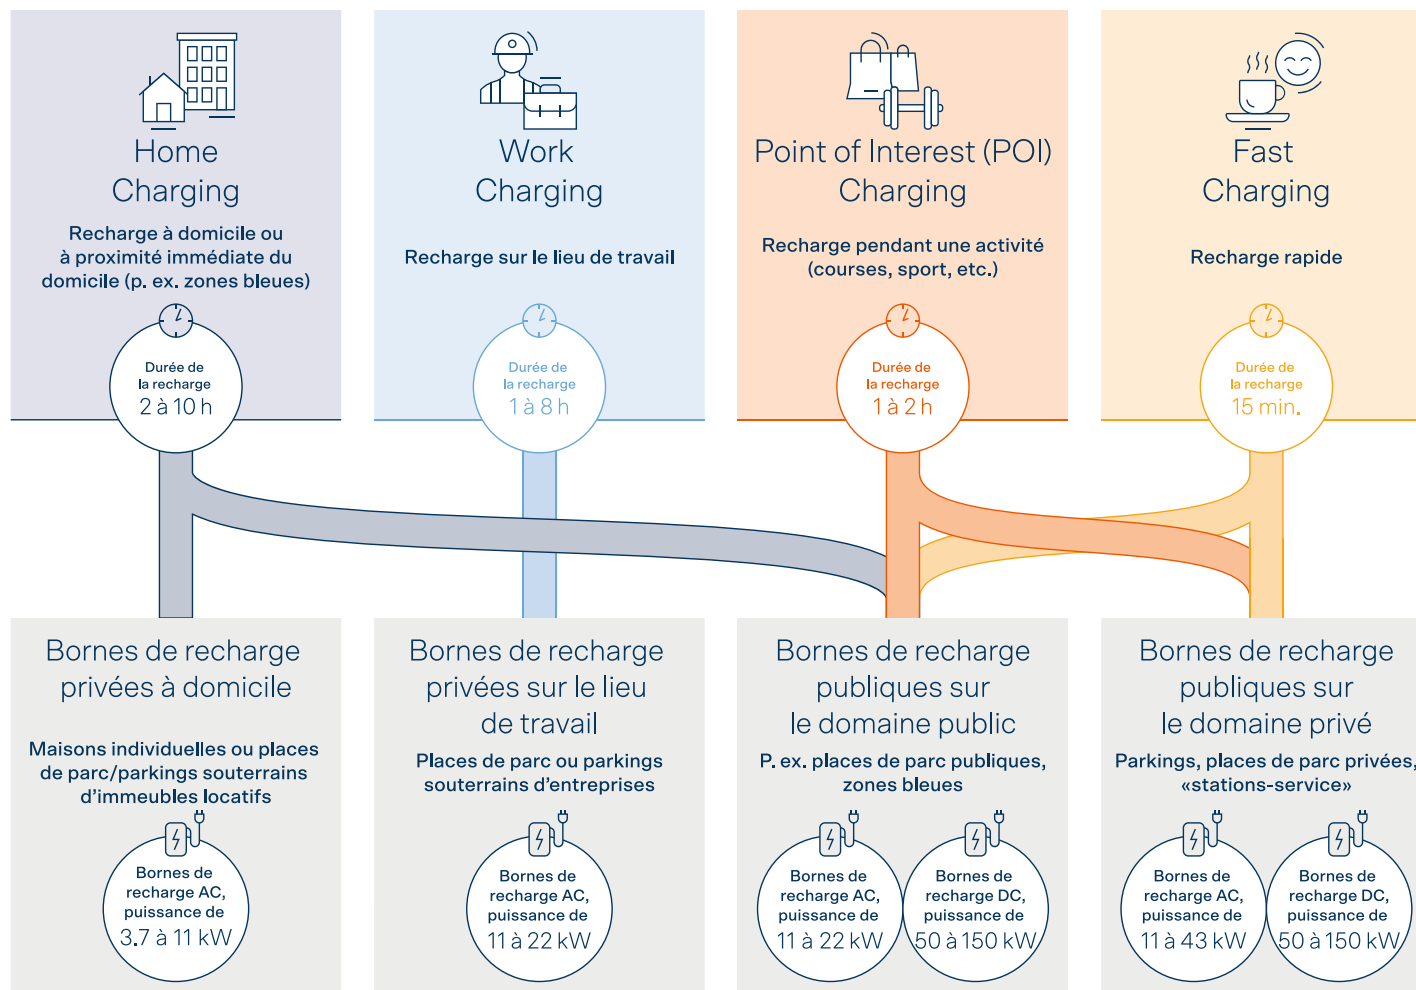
Home Charging

Recharge à domicile ou à proximité immédiate du domicile (p. ex. zones bleues)

Durée de la recharge
2 à 10 h

Work Charging

Recharge sur le lieu de travail

Durée de la recharge
1 à 8 h

Point of Interest (POI) Charging

Recharge pendant une activité (courses, sport, etc.)

Durée de la recharge
1 à 2 h

Fast Charging

Recharge rapide

Durée de la recharge
15 min.

Bornes de recharge privées à domicile

Maisons individuelles ou places de parc/parkings souterrains d'immeubles locatifs

Bornes de recharge AC, puissance de
3.7 à 11 kW

Bornes de recharge privées sur le lieu de travail

Places de parc ou parkings souterrains d'entreprises

Bornes de recharge AC, puissance de
11 à 22 kW

Bornes de recharge publiques sur le domaine public

P. ex. places de parc publiques, zones bleues

Bornes de recharge AC, puissance de
11 à 22 kW

Bornes de recharge DC, puissance de
50 à 150 kW

Bornes de recharge publiques sur le domaine privé

Parkings, places de parc privées, «stations-service»

Bornes de recharge AC, puissance de
11 à 43 kW

Bornes de recharge DC, puissance de
50 à 150 kW